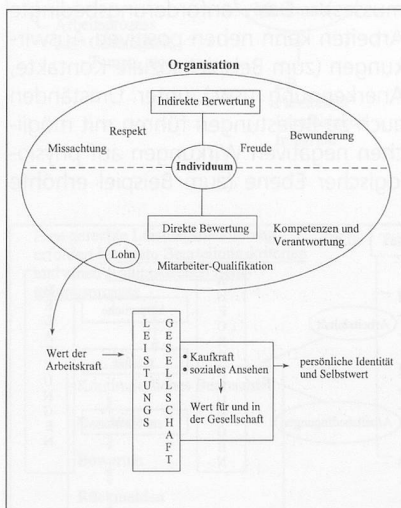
Organisation

Indirekte Berwertung

Respekt

Freude

Bewunderung

Missachtung

Individuum

Direkte Bewertung

Kompetenzen und Verantwortung

Lohn

Mitarbeiter-Qualifikation

Wert der Arbeitskraft

LEISTUNGS GESELLSCHAFT

• Kaufkraft
• soziales Ansehen

Wert für und in der Gesellschaft

persönliche Identität und Selbstwert